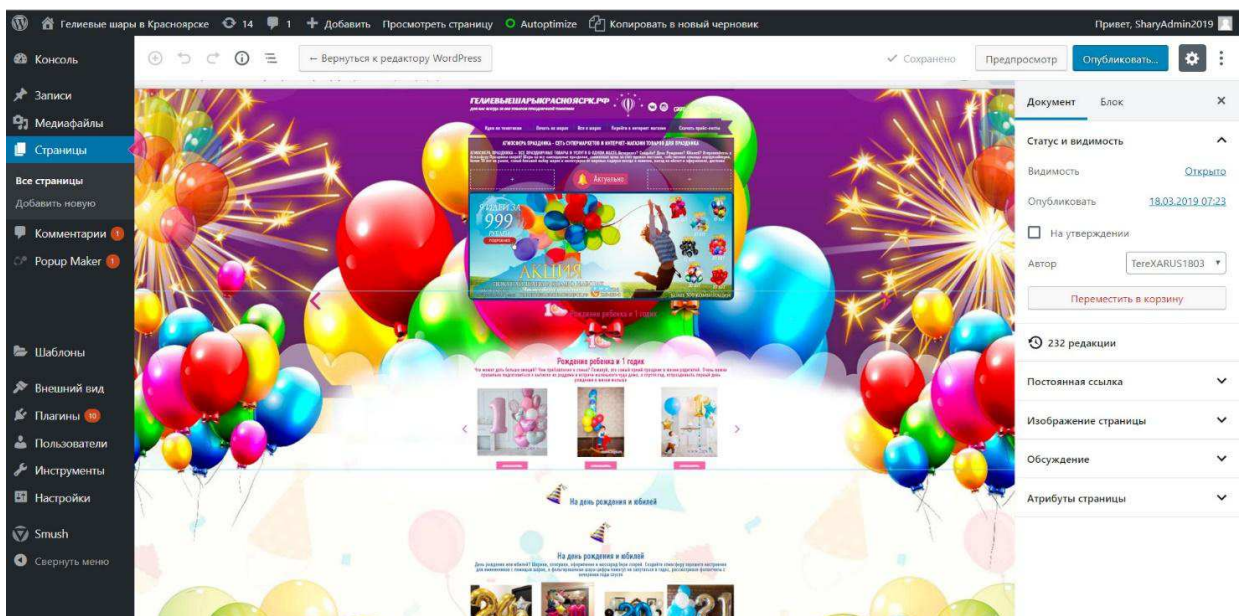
Гелиевые шары в Красноярске 14 1 Добавить Просмотреть страницу Autoptimize Копировать в новый черновик Привет, SharyAdmin2019

Консоль
Записи
Медиафайлы
Страницы
Все страницы
Добавить новую
Комментарии 1
Popup Maker 1
Шаблоны
Внешний вид
Плагины 10
Пользователи
Инструменты
Настройки
Smush
Свернуть меню

← Вернуться к редактору WordPress
✓ Сохранено Предпросмотр Опубликовать...

ГЕЛИЕВЫЕШАРЫКРАСНОЯРСК.РФ
Актуально
АКЦИЯ
Рождение ребенка и 1 годик
На день рождения и юбилей
На день рождения и юбилей

Документ Блок ×
Статус и видимость
Видимость Открыто
Опубликовать 18.03.2019 07:23
На утверждении
Автор TereXARUS1803
Переместить в корзину
232 редакции
Постоянная ссылка
Изображение страницы
Обсуждение
Атрибуты страницы